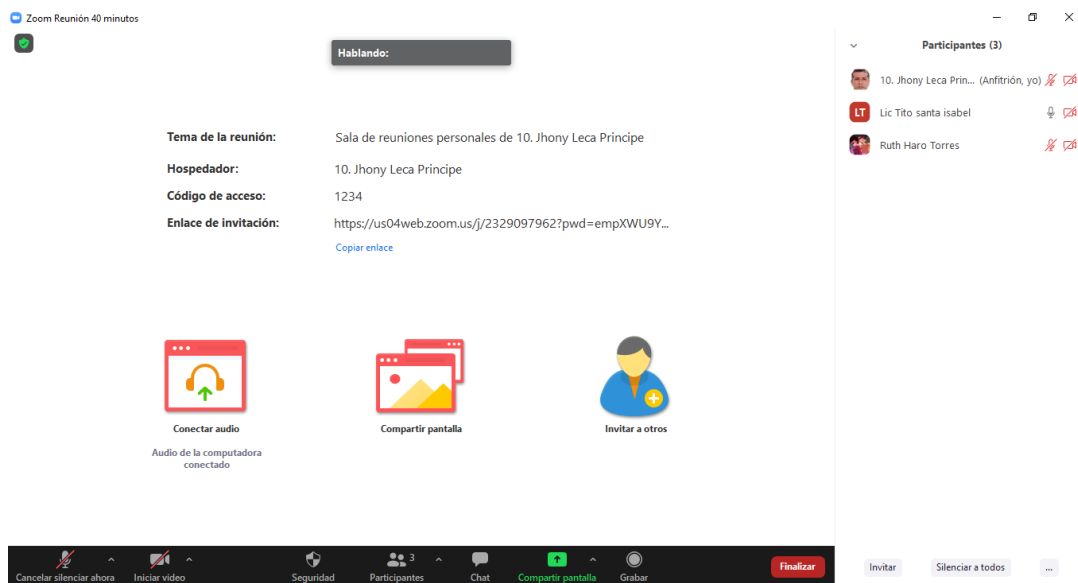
Zoom Reunión 40 minutos

Hablando:

Tema de la reunión: Sala de reuniones personales de 10. Jhony Leca Principe

Hospedador: 10. Jhony Leca Principe

Código de acceso: 1234

Enlace de invitación: https://us04web.zoom.us/j/2329097962?pwd=empXWU9Y...

Copiar enlace

Conectar audio

Audio de la computadora conectado

Compartir pantalla

Invitar a otros

Participantes (3)

10. Jhony Leca Prin... (Anfitrión, yo)

LT Lic Tito santa isabel

Ruth Haro Torres

Cancelar silenciar ahora

Iniciar video

Seguridad

Participantes 3

Chat

Compartir pantalla

Grabar

Finalizar

Invitar

Silenciar a todos

...